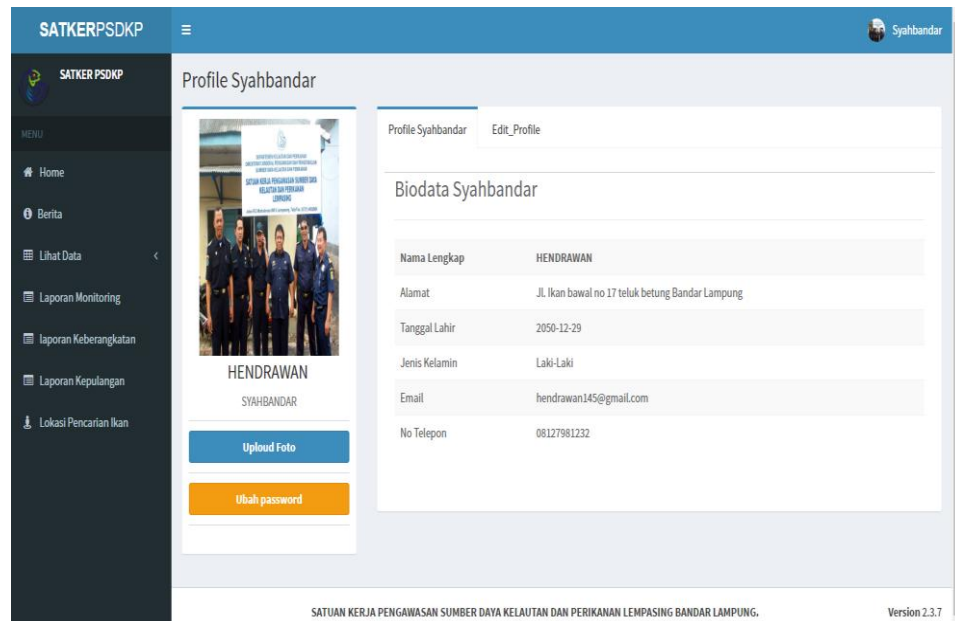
SATKERPSDKP
≡
Syahbandar

SATKER PSDKP

MENU
Home
Berita
Lihat Data
Laporan Monitoring
laporan Keberangkatan
Laporan Kepulangan
Lokasi Pencarian Ikan

Profile Syahbandar

SATUAN KERJA PENGAWASAN SUMBER DAYA KELAUTAN DAN PERIKANAN LAMPUNG

HENDRAWAN
SYAHBANDAR
Uploud Foto
Ubah password

Profile Syahbandar
Edit_Profile

Biodata Syahbandar

| | |
|---|---|
| Nama Lengkap | HENDRAWAN |
| Alamat | Jl. Ikan bawal no 17 teluk betung Bandar Lampung |
| Tanggal Lahir | 2050-12-29 |
| Jenis Kelamin | Laki-Laki |
| Email | hendrawan145@gmail.com |
| No Telepon | 08127981232 |

SATUAN KERJA PENGAWASAN SUMBER DAYA KELAUTAN DAN PERIKANAN LEMPASING BANDAR LAMPUNG.
Version 2.3.7